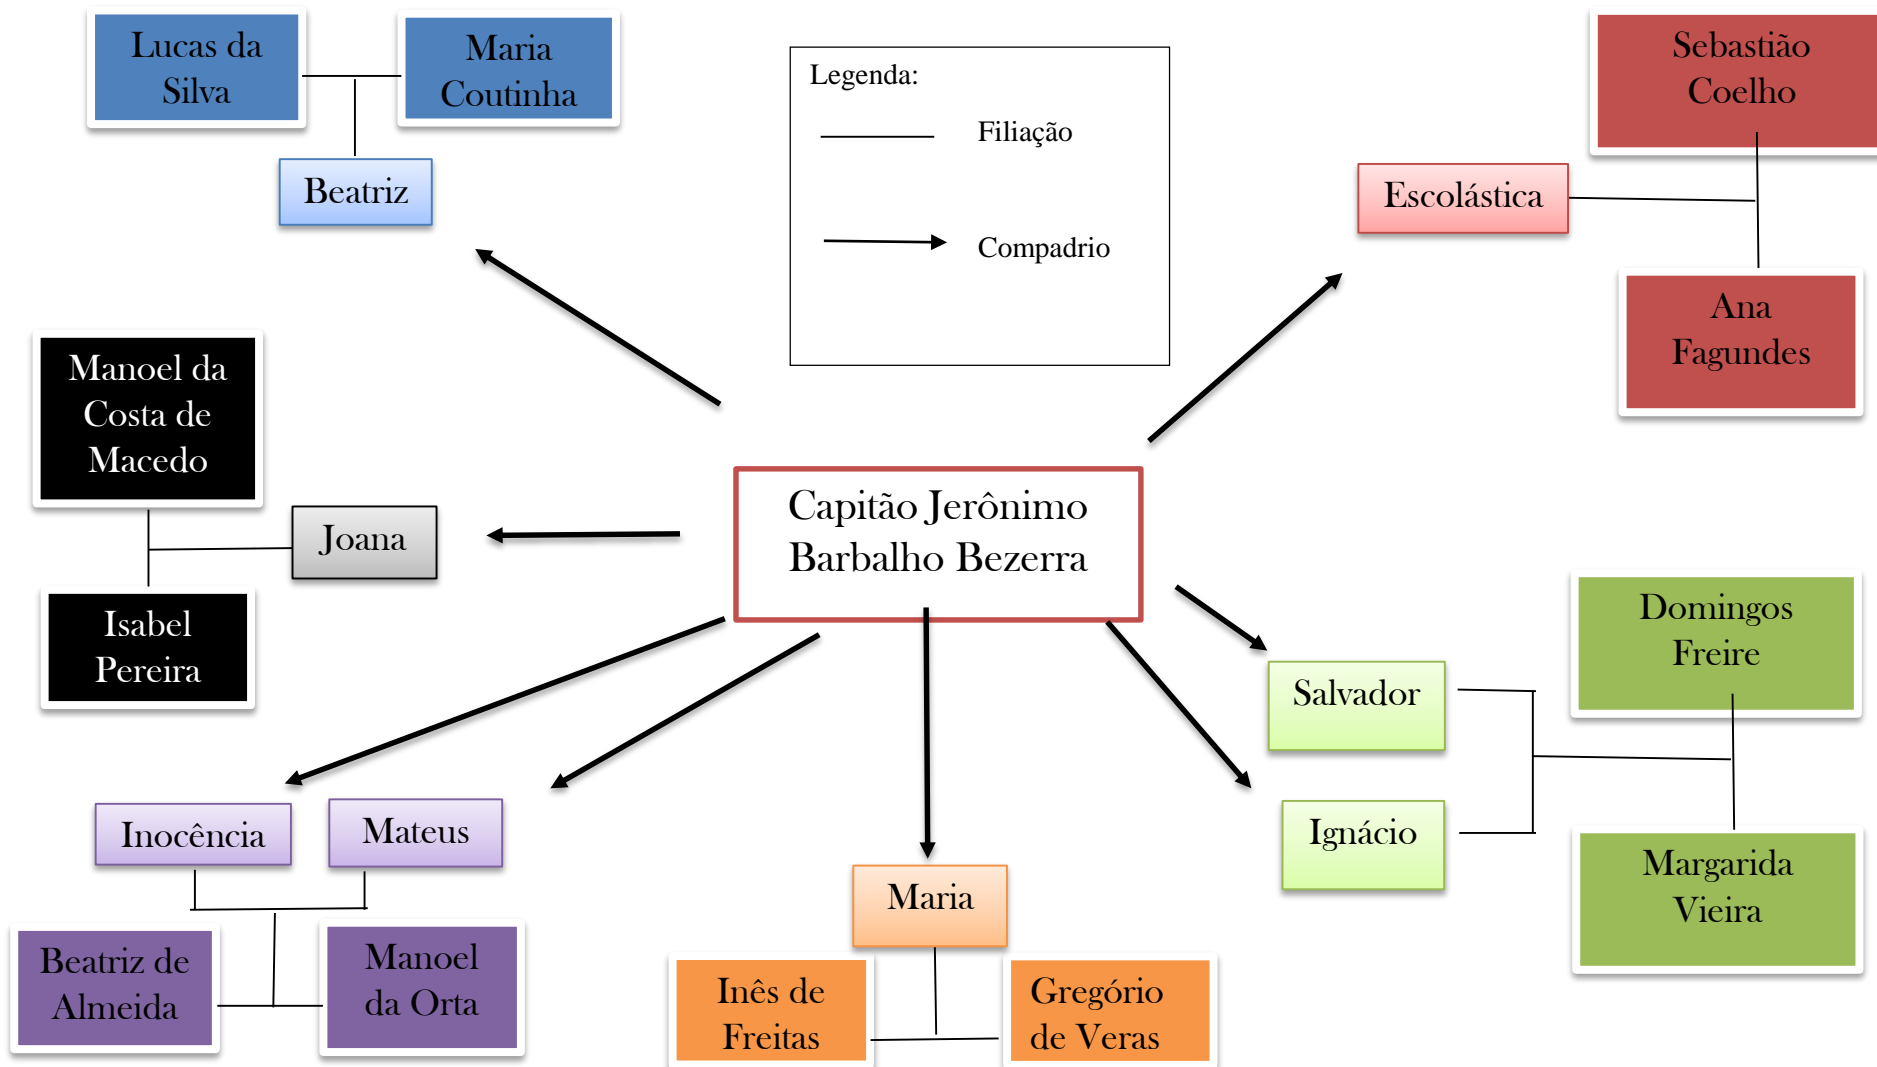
Lucas da Silva

Maria Coutinha

Beatriz

Legenda:

Filiação

Compadrio

Sebastião Coelho

Escolástica

Ana Fagundes

Manoel da Costa de Macedo

Joana

Isabel Pereira

Capitão Jerônimo Barbalho Bezerra

Domingos Freire

Salvador

Ignácio

Margarida Vieira

Inocência

Mateus

Beatriz de Almeida

Manoel da Orta

Maria

Inês de Freitas

Gregório de Veras